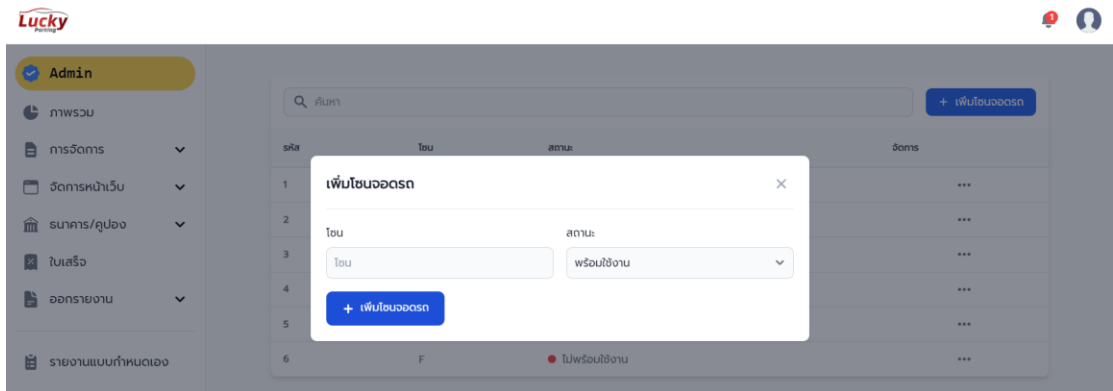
Lucky Parking

1

Admin
ภาพรวม
การจัดการ
จัดการหน้าเว็บ
ธนาคาร/คูปอง
ใบเสร็จ
ออกรายงาน
รายงานแบบกำหนดเอง

ค้นหา
+ เพิ่มโซนจอดรถ

| รหัส | โซน | สถานะ | จัดการ |
|---|---|---|---|
| 1 | | | ••• |
| 2 | | | ••• |
| 3 | | | ••• |
| 4 | | | ••• |
| 5 | | | ••• |
| 6 | F | ไม่พร้อมใช้งาน | ••• |

เพิ่มโซนจอดรถ
×
โซน
โซน
สถานะ
พร้อมใช้งาน
+ เพิ่มโซนจอดรถ